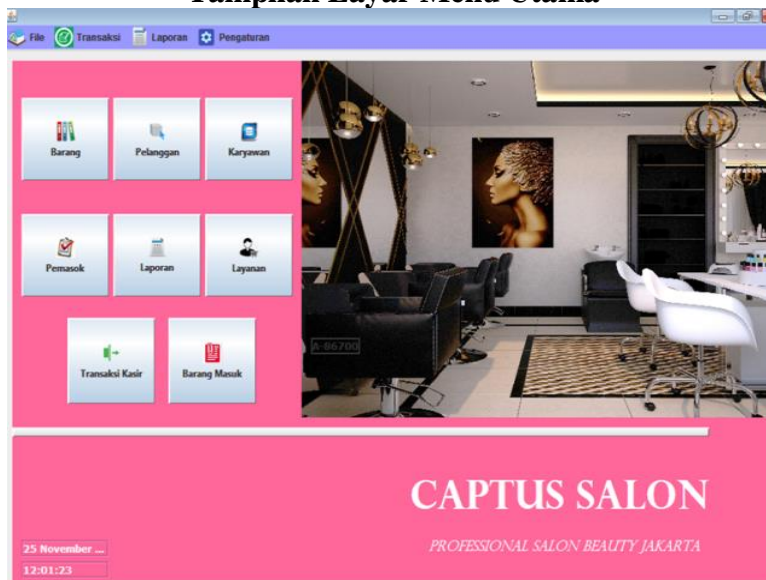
Tampilan Layar Menu Utama

File Transaksi Laporan Pengaturan

Barang
Pelanggan
Karyawan
Pemasok
Laporan
Layanan
Transaksi Kasir
Barang Masuk

A-86700

CAPTUS SALON

PROFESSIONAL SALON BEAUTY JAKARTA

25 November ...
12:01:23